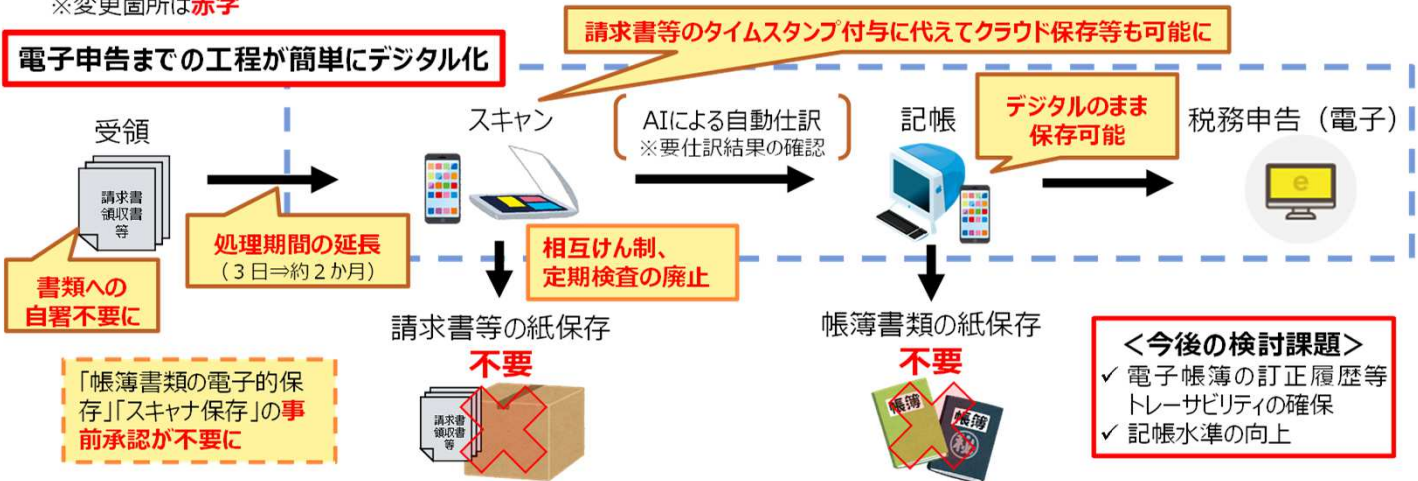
※変更箇所は赤字

電子申告までの工程が簡単にデジタル化

請求書等のタイムスタンプ付与に代えてクラウド保存等も可能に

受領

請求書
領収書
等

処理期間の延長
（３日⇒約２か月）

書類への
自署不要に

スキャン

AIによる自動仕訳
※要仕訳結果の確認

記帳

デジタルのまま
保存可能

税務申告（電子）

e

相互けん制、
定期検査の廃止

請求書等の紙保存
不要

請求書
領収書
等

帳簿書類の紙保存
不要

帳簿

帳簿

「帳簿書類の電子的保存」「スキャナ保存」の事前承認が不要に

＜今後の検討課題＞
✓ 電子帳簿の訂正履歴等トレーサビリティの確保
✓ 記帳水準の向上